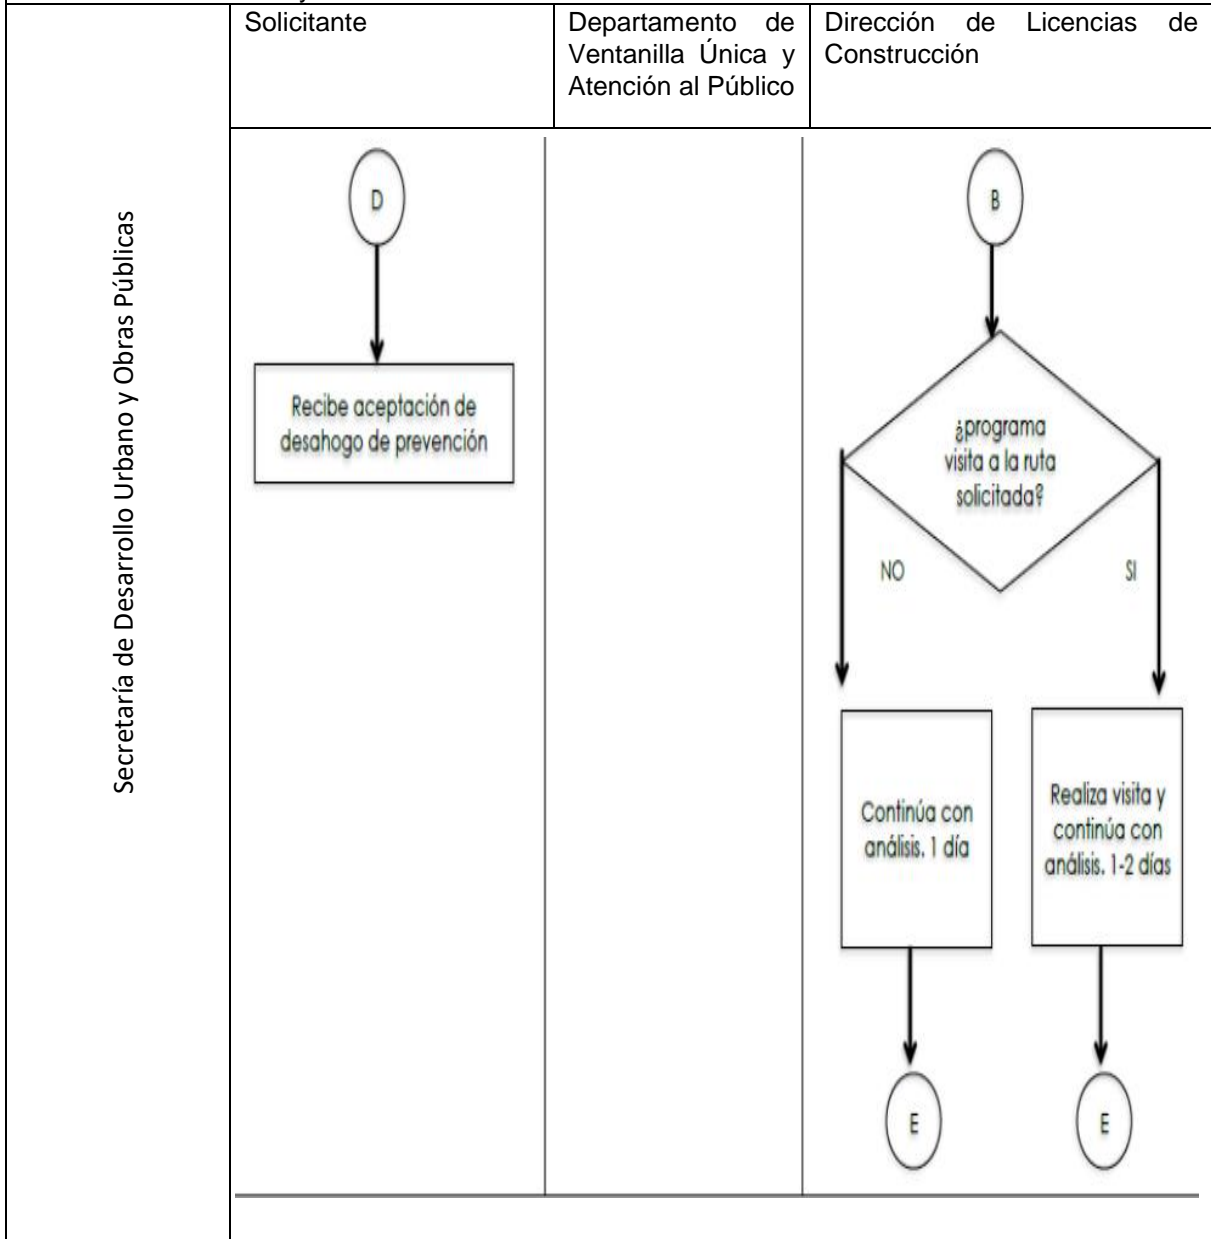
Secretaría de Desarrollo Urbano y Obras Públicas

| Solicitante | Departamento de Ventanilla Única y Atención al Público | Dirección de Licencias de Construcción |
|---|---|---|

D

Recibe aceptación de desahogo de prevención

B

¿programa visita a la ruta solicitada?

NO

SI

Continúa con análisis. 1 día

Realiza visita y continúa con análisis. 1-2 días

E

E